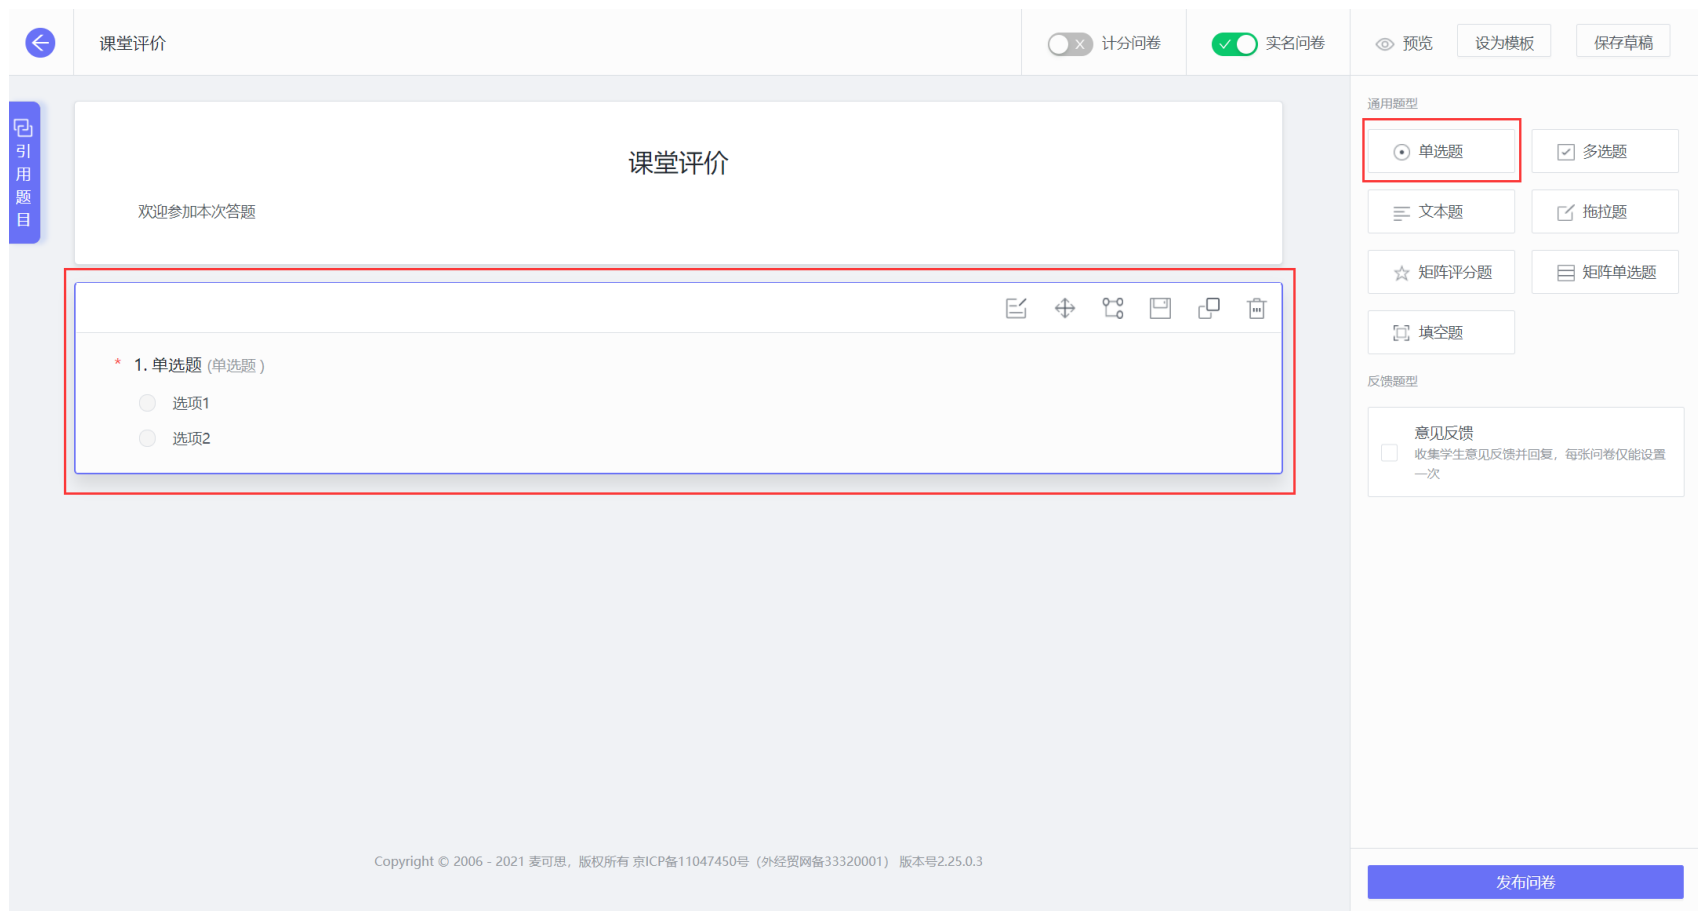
课堂评价

计分问卷

实名问卷

预览

设为模板

保存草稿

引用题目

课堂评价

欢迎参加本次答题

* 1. 单选题 (单选题)

选项1

选项2

通用题型

单选题

多选题

文本题

拖拉题

矩阵评分题

矩阵单选题

填空题

反馈题型

意见反馈

收集学生意见反馈并回复，每张问卷仅能设置一次

Copyright © 2006 - 2021 麦可思，版权所有 京ICP备11047450号（外经贸网备33320001） 版本号2.25.0.3

发布问卷